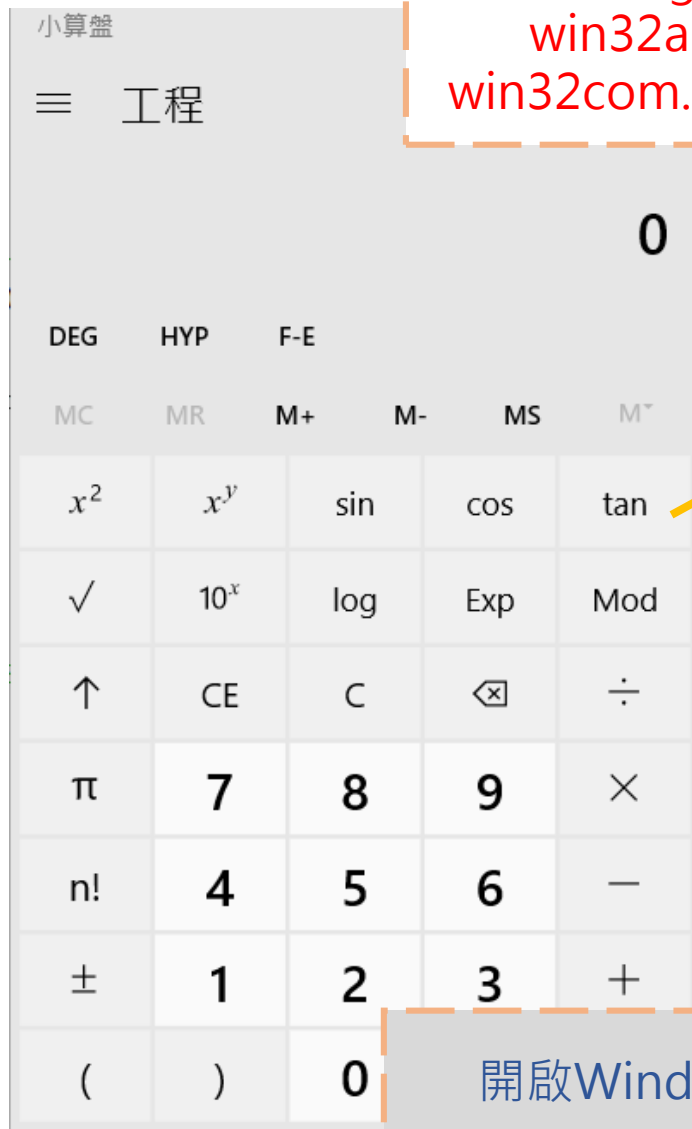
小算盤

win32a
win32com.

工程

0

DEG HYP F-E

MC MR M+ M- MS M˅

| $x^2$ | $x^y$ | sin | cos | tan |
|---|---|---|---|---|
| √ | $10^x$ | log | Exp | Mod |
| ↑ | CE | C | ⌫ | ÷ |
| π | 7 | 8 | 9 | × |
| n! | 4 | 5 | 6 | − |
| ± | 1 | 2 | 3 | + |
| ( | ) | 0 | | |

開啟Wind